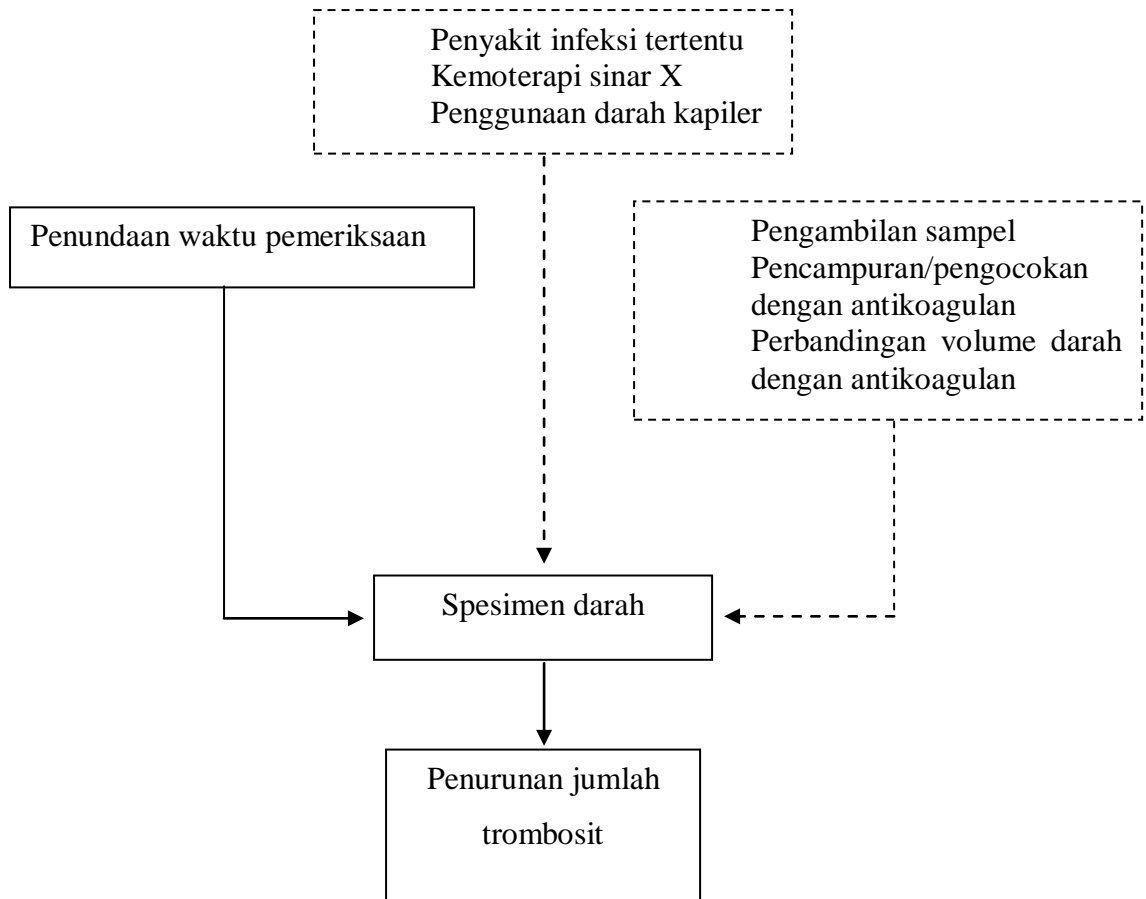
Penyakit infeksi tertentu
Kemoterapi sinar X
Penggunaan darah kapiler

Penundaan waktu pemeriksaan

Pengambilan sampel
Pencampuran/pengocokan dengan antikoagulan
Perbandingan volume darah dengan antikoagulan

Spesimen darah

Penurunan jumlah trombosit